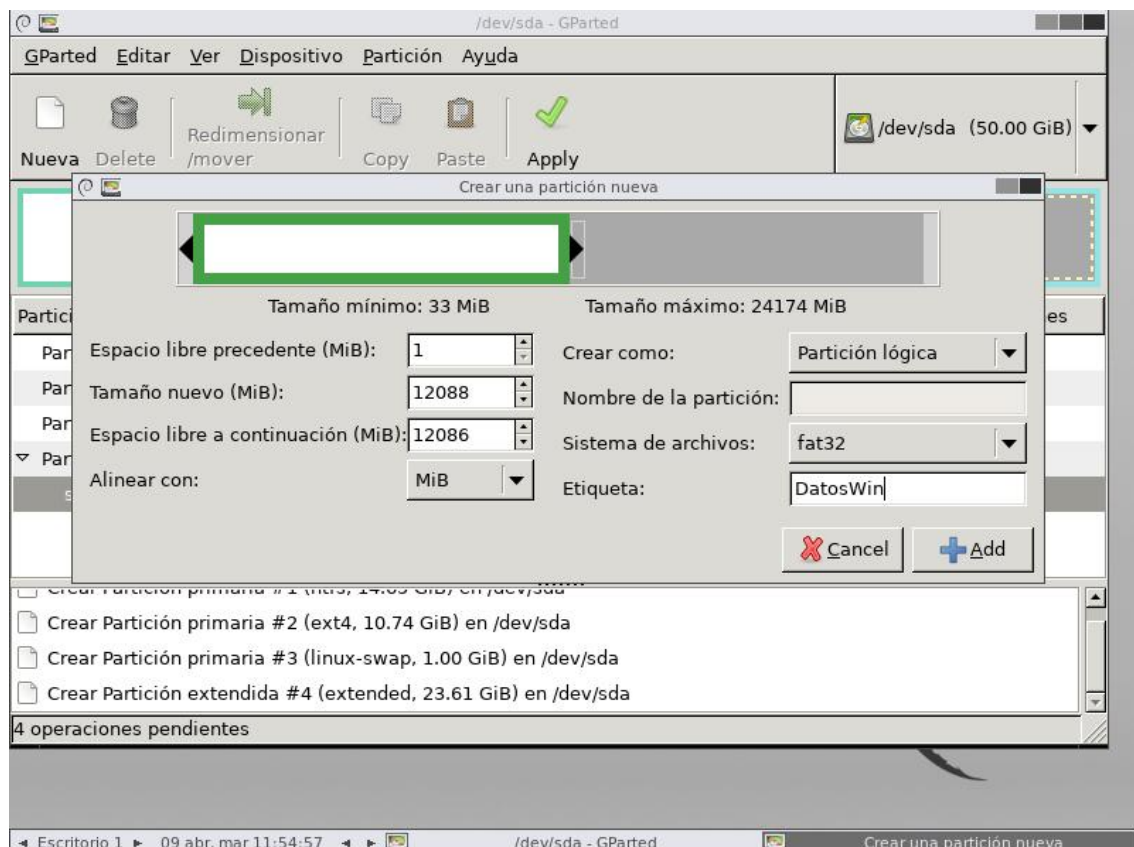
/dev/sda - GParted

GParted Editar Ver Dispositivo Partición Ayuda

Nueva Delete Redimensionar /mover Copy Paste Apply

/dev/sda (50.00 GiB)

Crear una partición nueva

Tamaño mínimo: 33 MiB Tamaño máximo: 24174 MiB

Partici

Espacio libre precedente (MiB): 1

Tamaño nuevo (MiB): 12088

Espacio libre a continuación (MiB): 12086

Alinear con: MiB

Crear como: Partición lógica

Nombre de la partición:

Sistema de archivos: fat32

Etiqueta: DatosWin

Cancel Add

es

Par
Par
Par
Par

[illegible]

Crear Partición primaria #2 (ext4, 10.74 GiB) en /dev/sda

Crear Partición primaria #3 (linux-swap, 1.00 GiB) en /dev/sda

Crear Partición extendida #4 (extended, 23.61 GiB) en /dev/sda

4 operaciones pendientes

Escritorio 1 09 abr. mar 11:54:57 /dev/sda - GParted Crear una partición nueva